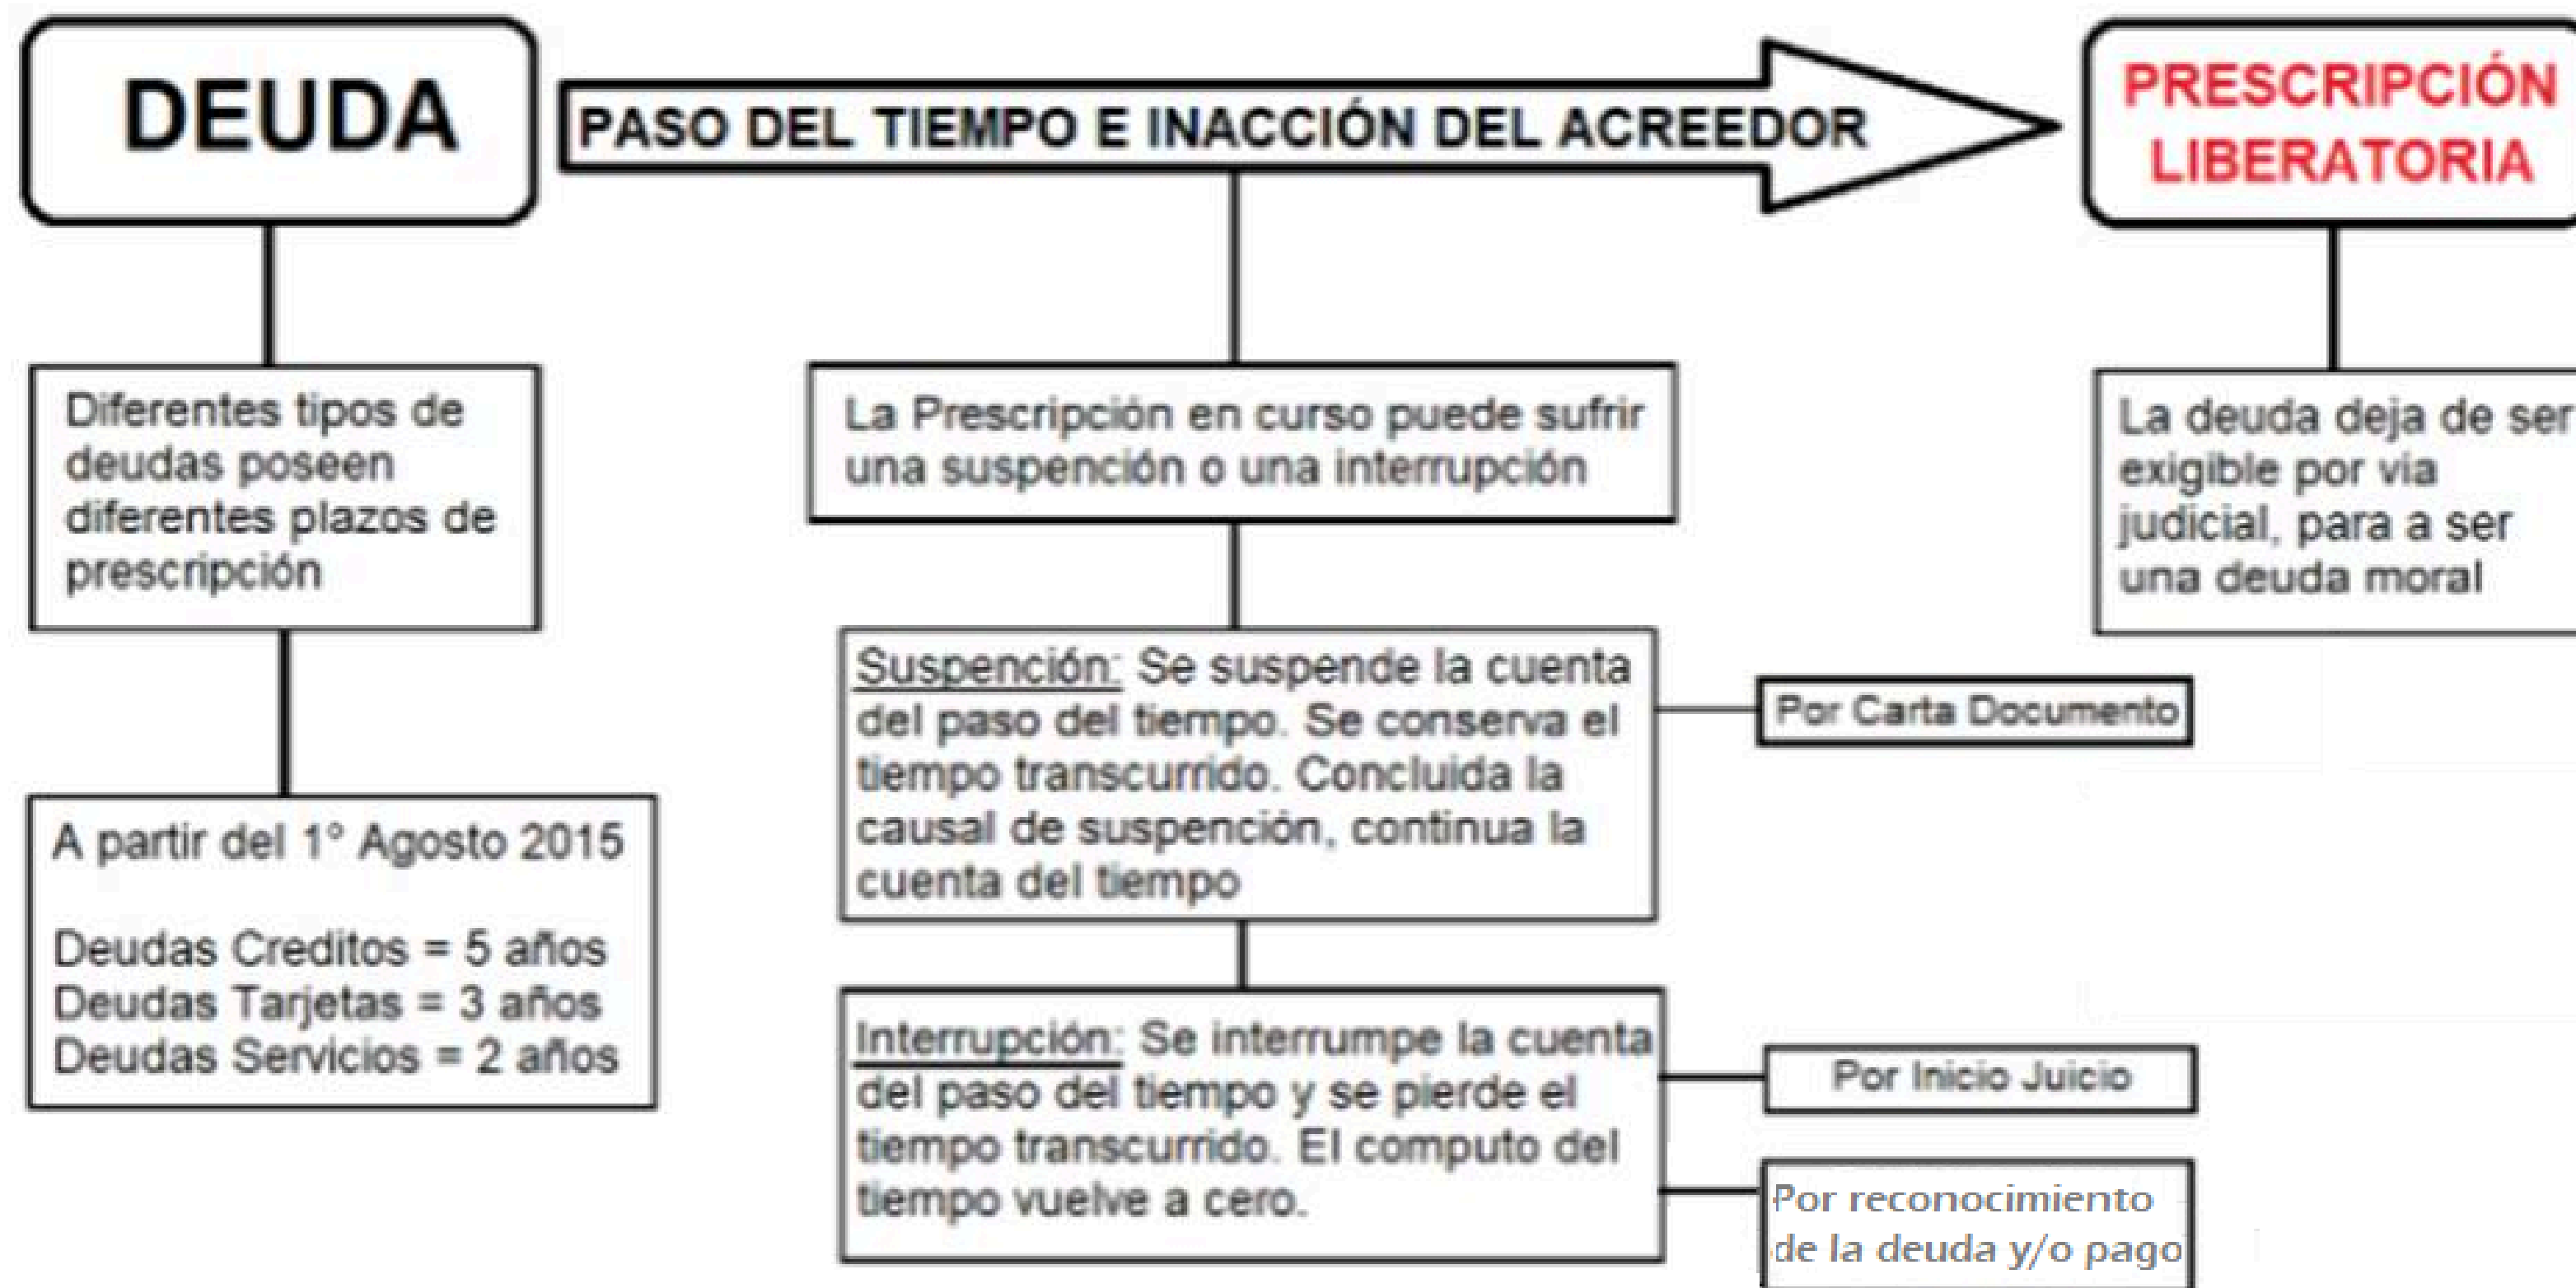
DEUDA

PASO DEL TIEMPO E INACCIÓN DEL ACREEDOR

PRESCRIPCIÓN LIBERATORIA

Diferentes tipos de deudas poseen diferentes plazos de prescripción

La Prescripción en curso puede sufrir una suspención o una interrupción

La deuda deja de ser exigible por via judicial, para a ser una deuda moral

Suspención: Se suspende la cuenta del paso del tiempo. Se conserva el tiempo transcurrido. Concluida la causal de suspención, continua la cuenta del tiempo

Por Carta Documento

A partir del 1° Agosto 2015

Deudas Creditos = 5 años
Deudas Tarjetas = 3 años
Deudas Servicios = 2 años

Interrupción: Se interrumpe la cuenta del paso del tiempo y se pierde el tiempo transcurrido. El computo del tiempo vuelve a cero.

Por Inicio Juicio

Por reconocimiento de la deuda y/o pago